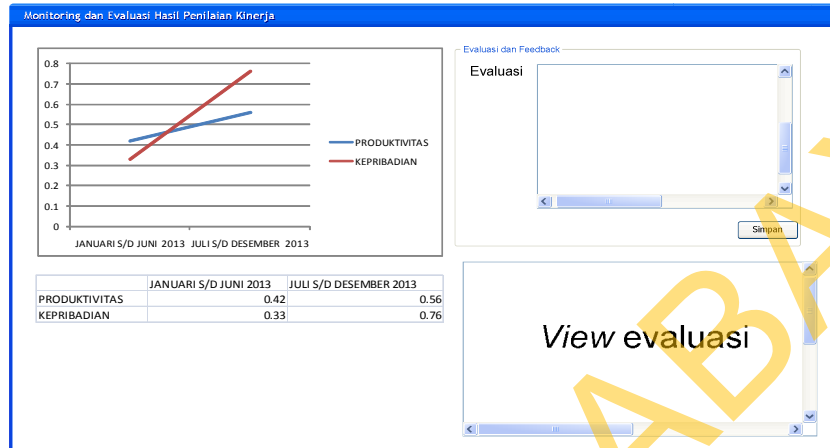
Monitoring dan Evaluasi Hasil Penilaian Kinerja

0.8
0.7
0.6
0.5
0.4
0.3
0.2
0.1
0
JANUARI S/D JUNI 2013
JULI S/D DESEMBER 2013

PRODUKTIVITAS
KEPRIBADIAN

| | JANUARI S/D JUNI 2013 | JULI S/D DESEMBER 2013 |
|---|---|---|
| PRODUKTIVITAS | 0.42 | 0.56 |
| KEPRIBADIAN | 0.33 | 0.76 |

Evaluasi dan Feedback

Evaluasi

Simpan

*View* evaluasi

ABA